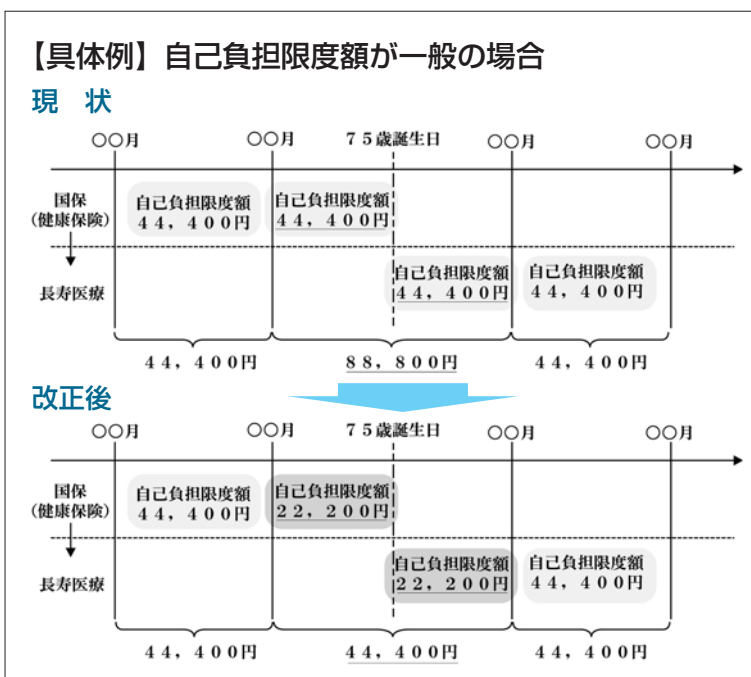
【具体例】自己負担限度額が一般の場合

現　状

○○月　○○月　７５歳誕生日　○○月　○○月

国保（健康保険）

長寿医療

自己負担限度額 ４４，４００円

自己負担限度額 ４４，４００円

自己負担限度額 ４４，４００円

自己負担限度額 ４４，４００円

４４，４００円　８８，８００円　４４，４００円

改正後

○○月　○○月　７５歳誕生日　○○月　○○月

国保（健康保険）

長寿医療

自己負担限度額 ４４，４００円

自己負担限度額 ２２，２００円

自己負担限度額 ２２，２００円

自己負担限度額 ４４，４００円

４４，４００円　４４，４００円　４４，４００円